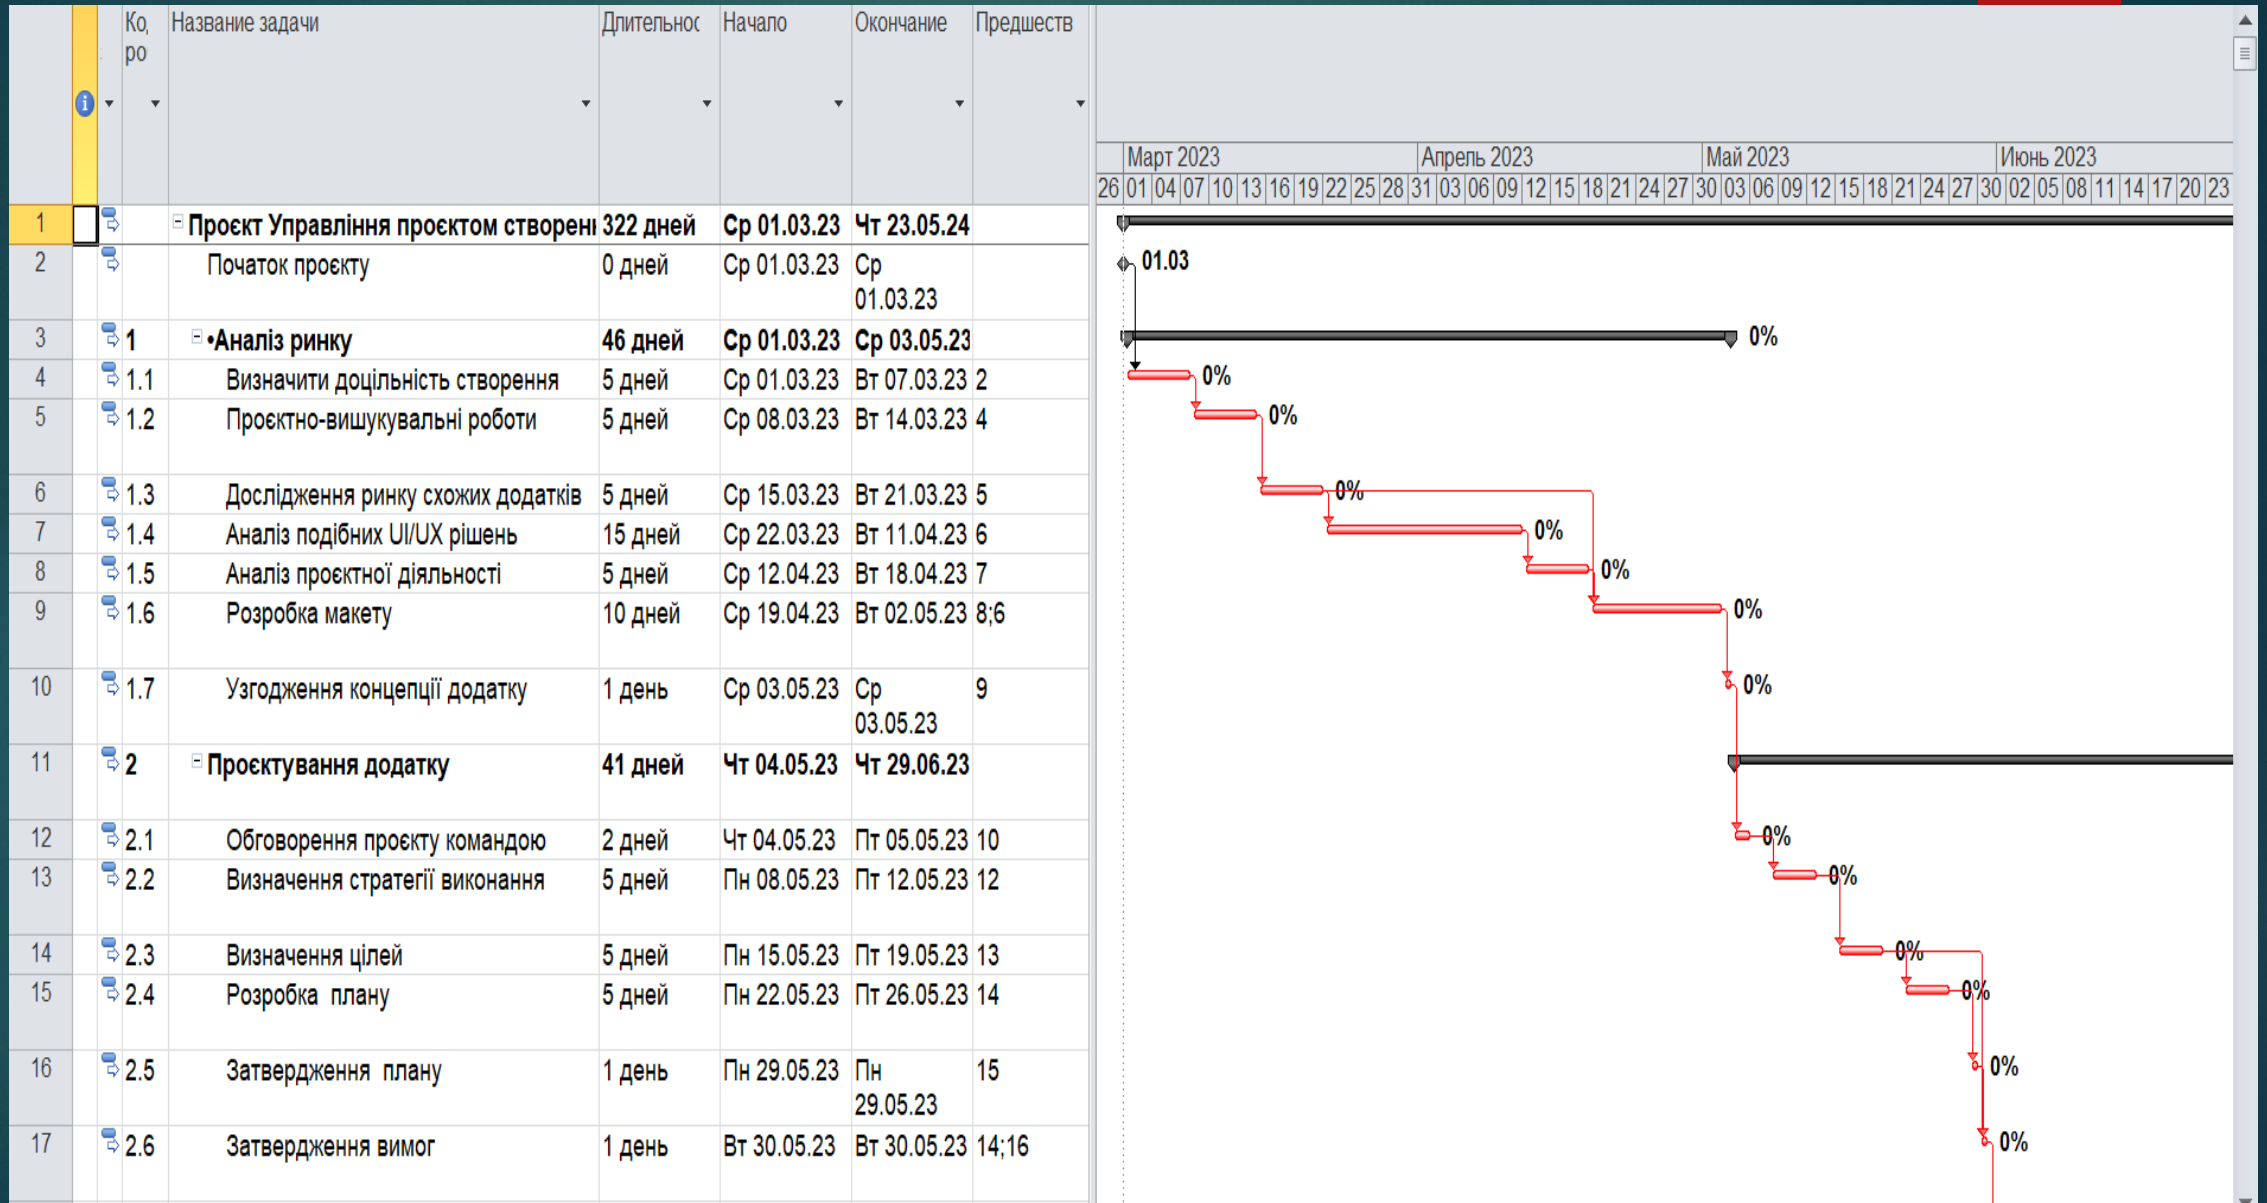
| | | Ко, ро | Название задачи | Длительнос | Начало | Окончание | Предшеств |
|---|---|---|---|---|---|---|---|
| 1 | | | Проєкт Управління проєктом створені | 322 дней | Ср 01.03.23 | Чт 23.05.24 | |
| 2 | | | Початок проєкту | 0 дней | Ср 01.03.23 | Ср 01.03.23 | |
| 3 | | 1 | •Аналіз ринку | 46 дней | Ср 01.03.23 | Ср 03.05.23 | |
| 4 | | 1.1 | Визначити доцільність створення | 5 дней | Ср 01.03.23 | Вт 07.03.23 | 2 |
| 5 | | 1.2 | Проєктно-вишукувальні роботи | 5 дней | Ср 08.03.23 | Вт 14.03.23 | 4 |
| 6 | | 1.3 | Дослідження ринку схожих додатків | 5 дней | Ср 15.03.23 | Вт 21.03.23 | 5 |
| 7 | | 1.4 | Аналіз подібних UI/UX рішень | 15 дней | Ср 22.03.23 | Вт 11.04.23 | 6 |
| 8 | | 1.5 | Аналіз проєктної діяльності | 5 дней | Ср 12.04.23 | Вт 18.04.23 | 7 |
| 9 | | 1.6 | Розробка макету | 10 дней | Ср 19.04.23 | Вт 02.05.23 | 8;6 |
| 10 | | 1.7 | Узгодження концепції додатку | 1 день | Ср 03.05.23 | Ср 03.05.23 | 9 |
| 11 | | 2 | Проєктування додатку | 41 дней | Чт 04.05.23 | Чт 29.06.23 | |
| 12 | | 2.1 | Обговорення проєкту командою | 2 дней | Чт 04.05.23 | Пт 05.05.23 | 10 |
| 13 | | 2.2 | Визначення стратегії виконання | 5 дней | Пн 08.05.23 | Пт 12.05.23 | 12 |
| 14 | | 2.3 | Визначення цілей | 5 дней | Пн 15.05.23 | Пт 19.05.23 | 13 |
| 15 | | 2.4 | Розробка плану | 5 дней | Пн 22.05.23 | Пт 26.05.23 | 14 |
| 16 | | 2.5 | Затвердження плану | 1 день | Пн 29.05.23 | Пн 29.05.23 | 15 |
| 17 | | 2.6 | Затвердження вимог | 1 день | Вт 30.05.23 | Вт 30.05.23 | 14;16 |

Март 2023 Апрель 2023 Май 2023 Июнь 2023
26 01 04 07 10 13 16 19 22 25 28 31 03 06 09 12 15 18 21 24 27 30 03 06 09 12 15 18 21 24 27 30 02 05 08 11 14 17 20 23

01.03
0%
0%
0%
0%
0%
0%
0%
0%
0%
0%
0%
0%
0%
0%